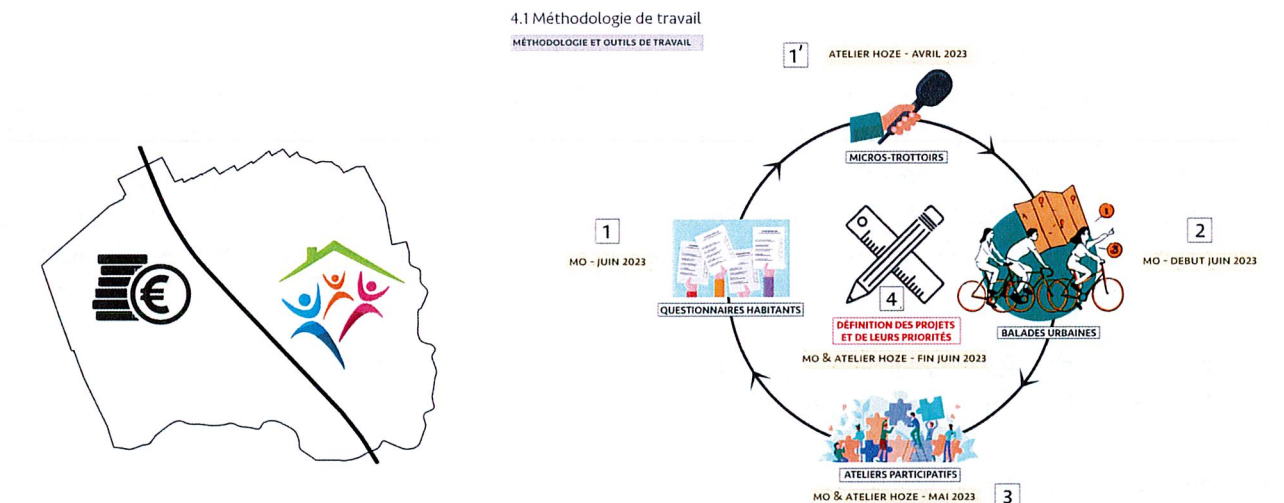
4.1 Méthodologie de travail

MÉTHODOLOGIE ET OUTILS DE TRAVAIL

1'

ATELIER HOZE - AVRIL 2023

MICROS-TROTTOIRS

1

MO - JUIN 2023

QUESTIONNAIRES HABITANTS

4

DÉFINITION DES PROJETS ET DE LEURS PRIORITÉS

MO & ATELIER HOZE - FIN JUIN 2023

2

MO - DEBUT JUIN 2023

BALADES URBAINES

ATELIERS PARTICIPATIFS

MO & ATELIER HOZE - MAI 2023

3